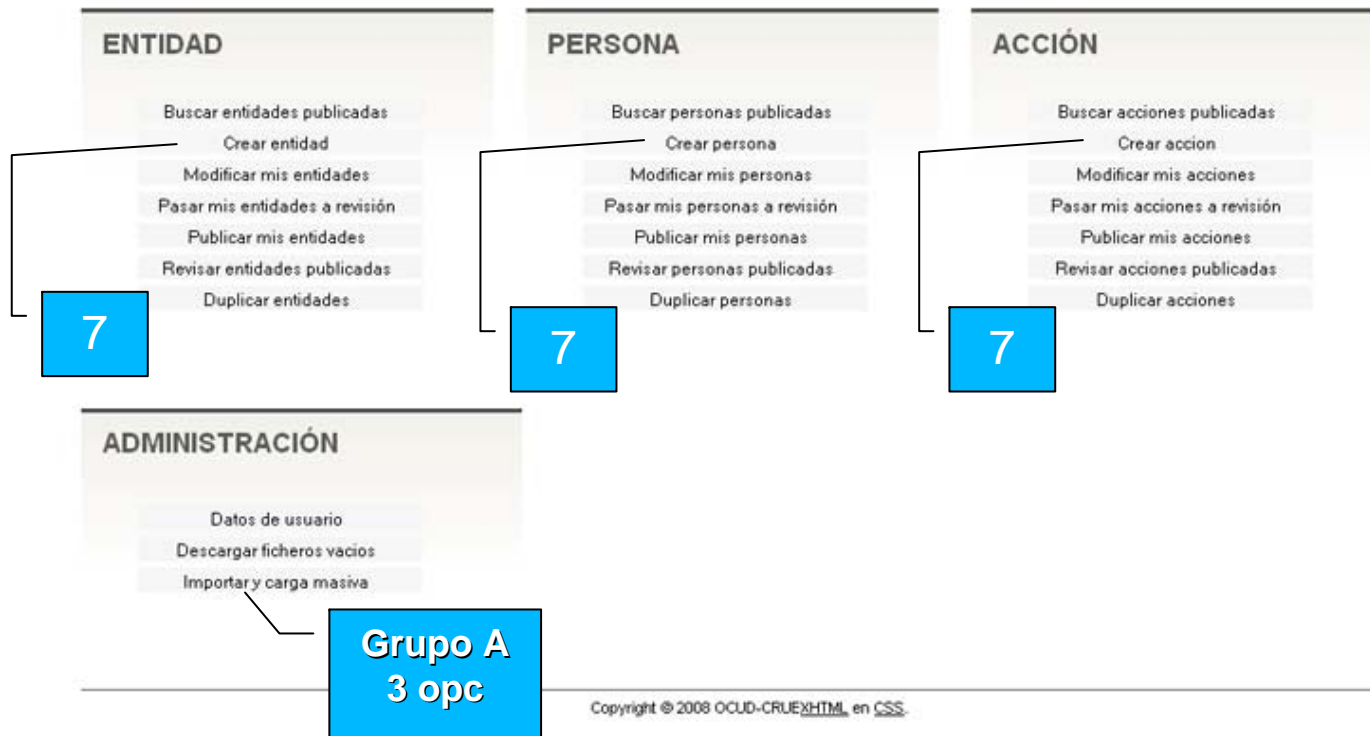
ENTIDAD

Buscar entidades publicadas
Crear entidad
Modificar mis entidades
Pasar mis entidades a revisión
Publicar mis entidades
Revisar entidades publicadas
Duplicar entidades

7

PERSONA

Buscar personas publicadas
Crear persona
Modificar mis personas
Pasar mis personas a revisión
Publicar mis personas
Revisar personas publicadas
Duplicar personas

7

ACCIÓN

Buscar acciones publicadas
Crear accion
Modificar mis acciones
Pasar mis acciones a revisión
Publicar mis acciones
Revisar acciones publicadas
Duplicar acciones

7

ADMINISTRACIÓN

Datos de usuario
Descargar ficheros vacios
Importar y carga masiva

Grupo A
3 opc

Copyright © 2008 OCUD-CRUEXHTML en CSS.